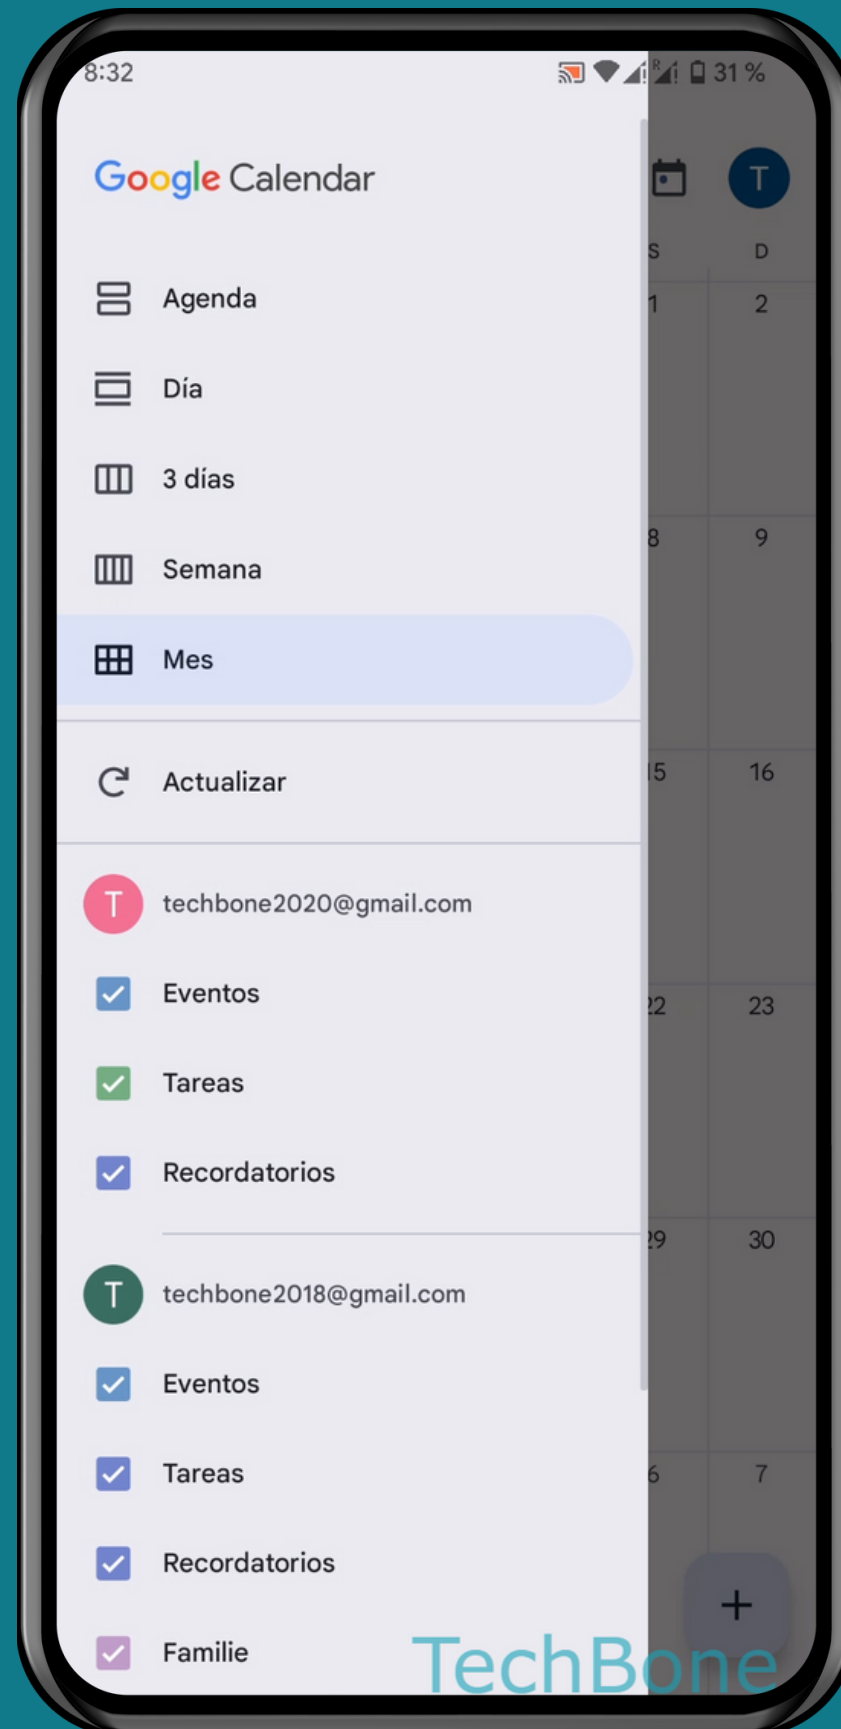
8:32
31 %

Google Calendar

T

S D

Agenda
Día
3 días
Semana
Mes
Actualizar

1 2
8 9
15 16
22 23
29 30
6 7

T
techbone2020@gmail.com
Eventos
Tareas
Recordatorios

T
techbone2018@gmail.com
Eventos
Tareas
Recordatorios
Familie

+

TechBone